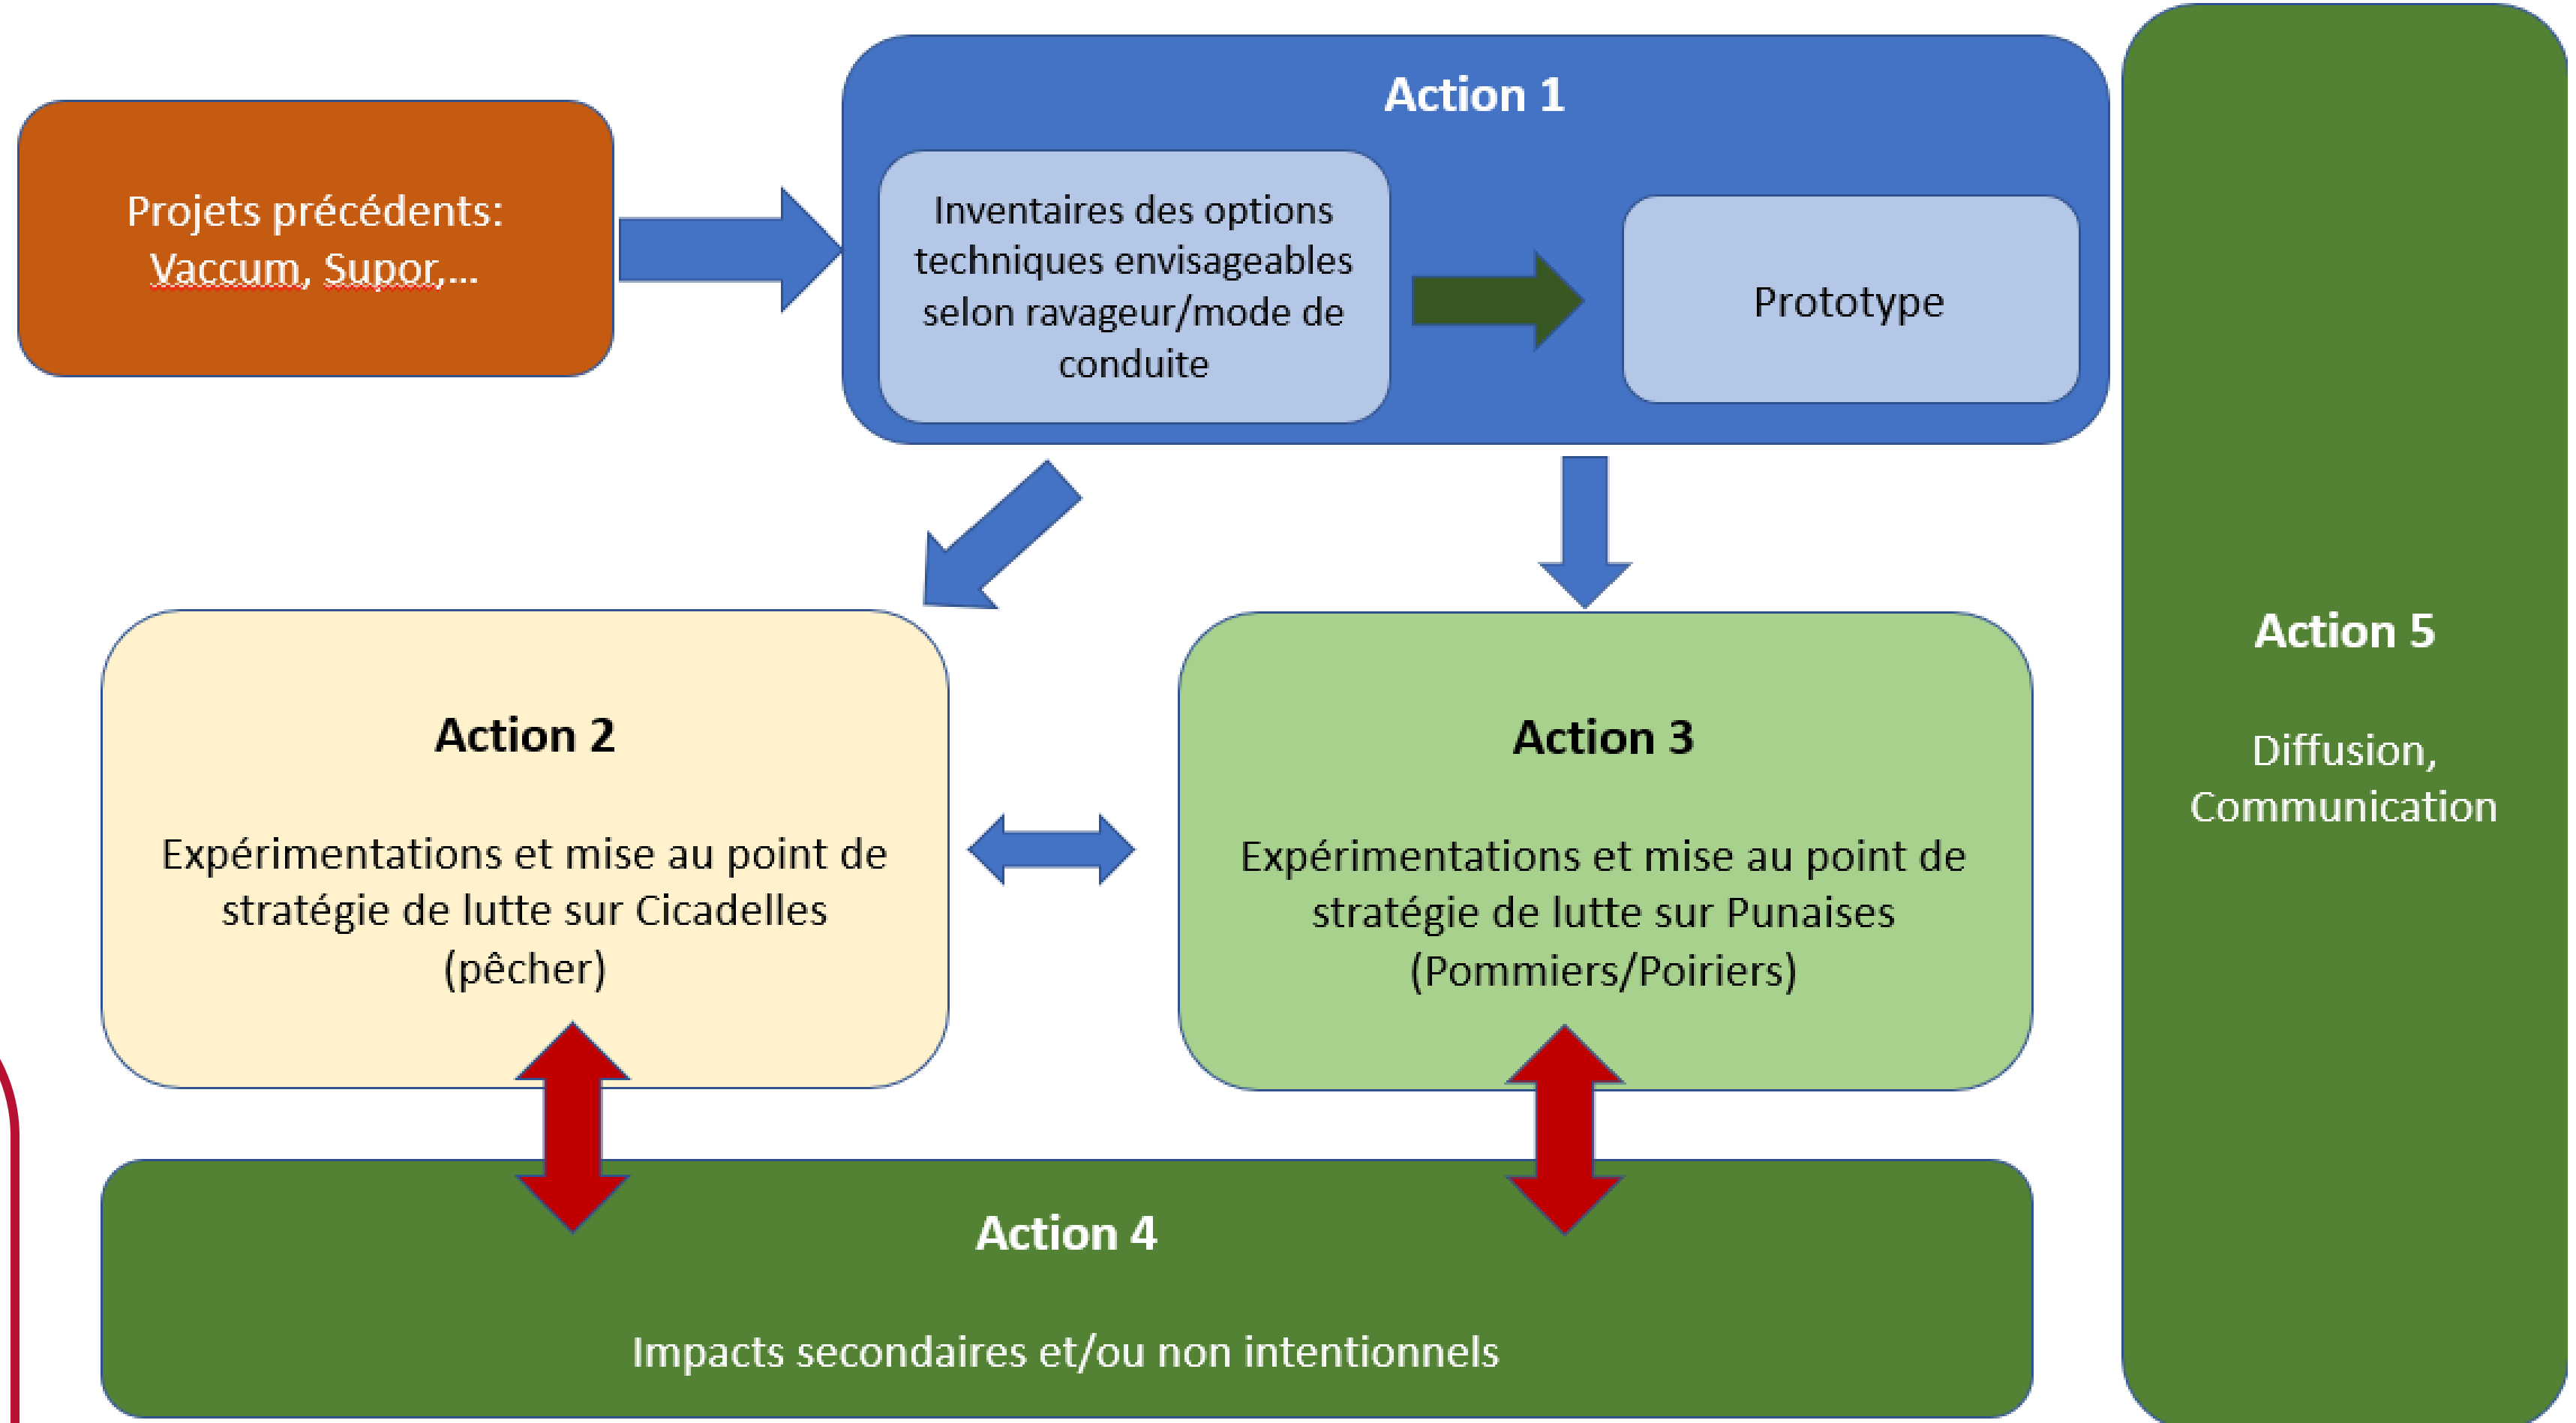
Projets précédents: Vaccum, Supor,...

Action 1

Inventaires des options techniques envisageables selon ravageur/mode de conduite

Prototype

Action 2

Expérimentations et mise au point de stratégie de lutte sur Cicadelles (pêcher)

Action 3

Expérimentations et mise au point de stratégie de lutte sur Punaises (Pommiers/Poiriers)

Action 4

Impacts secondaires et/ou non intentionnels

Action 5

Diffusion, Communication